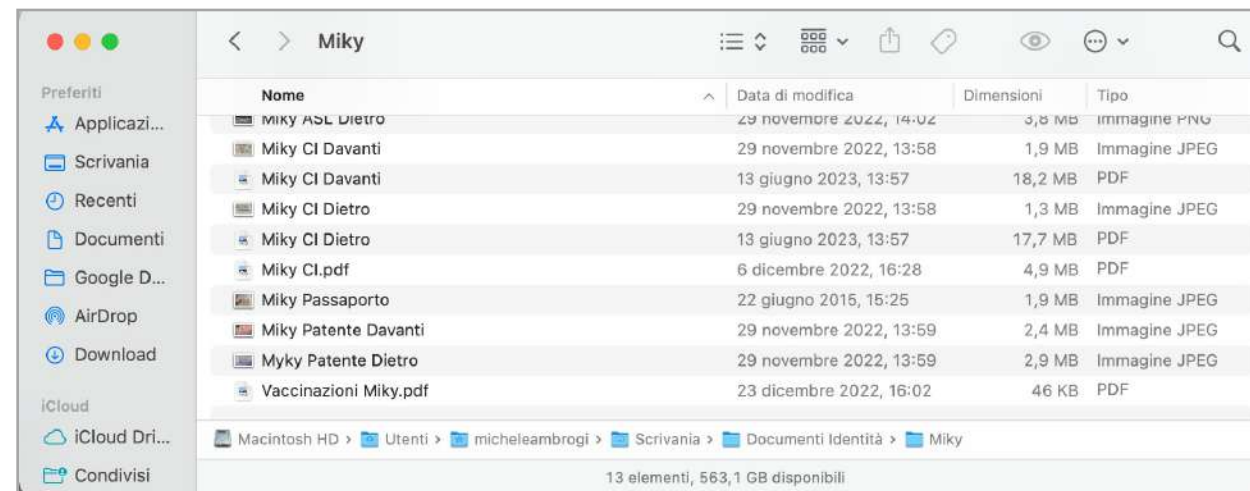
Miky

Preferiti
Applicazi...
Scrivania
Recenti
Documenti
Google D...
AirDrop
Download
iCloud
iCloud Dri...
Condivisi

| Nome | Data di modifica | Dimensioni | Tipo |
|---|---|---|---|
| Miky ASL Dietro | 29 novembre 2022, 14:02 | 3,8 MB | Immagine PNG |
| Miky CI Davanti | 29 novembre 2022, 13:58 | 1,9 MB | Immagine JPEG |
| Miky CI Davanti | 13 giugno 2023, 13:57 | 18,2 MB | PDF |
| Miky CI Dietro | 29 novembre 2022, 13:58 | 1,3 MB | Immagine JPEG |
| Miky CI Dietro | 13 giugno 2023, 13:57 | 17,7 MB | PDF |
| Miky CI.pdf | 6 dicembre 2022, 16:28 | 4,9 MB | PDF |
| Miky Passaporto | 22 giugno 2015, 15:25 | 1,9 MB | Immagine JPEG |
| Miky Patente Davanti | 29 novembre 2022, 13:59 | 2,4 MB | Immagine JPEG |
| Myky Patente Dietro | 29 novembre 2022, 13:59 | 2,9 MB | Immagine JPEG |
| Vaccinazioni Miky.pdf | 23 dicembre 2022, 16:02 | 46 KB | PDF |

Macintosh HD > Utenti > micheleambrogi > Scrivania > Documenti Identità > Miky

13 elementi, 563,1 GB disponibili